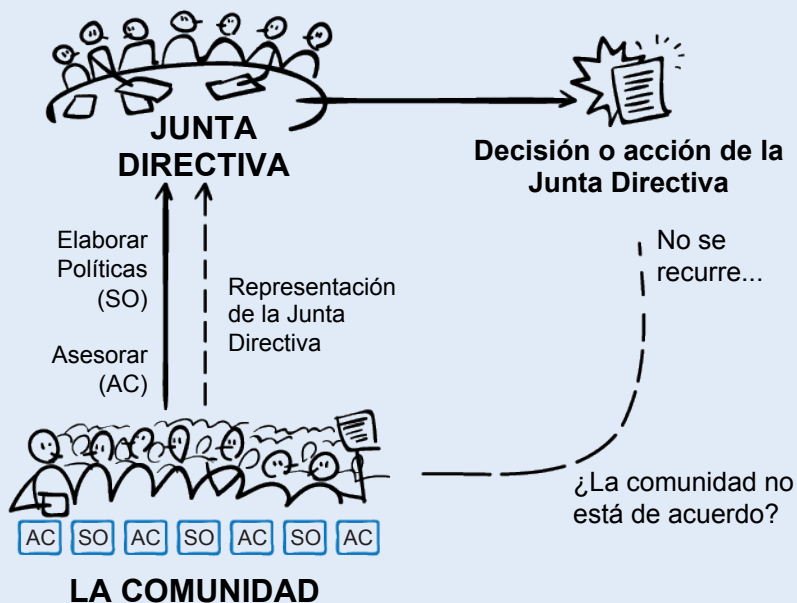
JUNTA DIRECTIVA

Decisión o acción de la Junta Directiva

Elaborar Políticas (SO)

Asesorar (AC)

Representación de la Junta Directiva

No se recurre...

¿La comunidad no está de acuerdo?

AC SO AC SO AC SO AC

LA COMUNIDAD